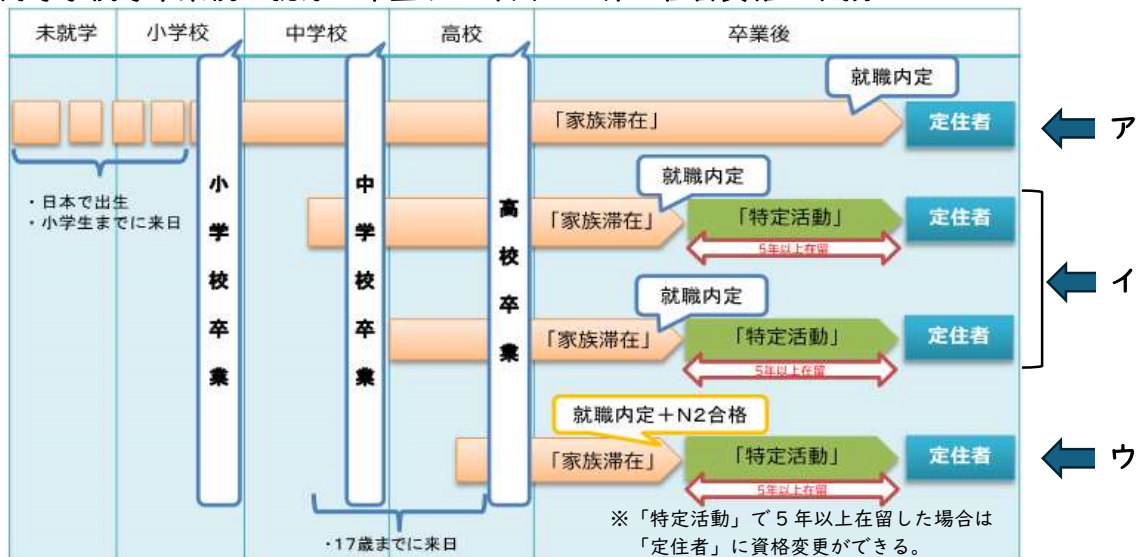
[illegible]

| 未就学 | 小学校 | 中学校 | 高校 | 卒業後 |
|---|---|---|---|---|

小学校卒業

中学校卒業

高校卒業

就職内定

「家族滞在」 定住者 ア

・日本で出生
・小学生までに来日

就職内定

「家族滞在」 「特定活動」 定住者

5年以上在留

イ

就職内定

「家族滞在」 「特定活動」 定住者

5年以上在留

就職内定＋N2合格

「家族滞在」 「特定活動」 定住者 ウ

5年以上在留

・17歳までに来日

※「特定活動」で５年以上在留した場合は「定住者」に資格変更ができる。